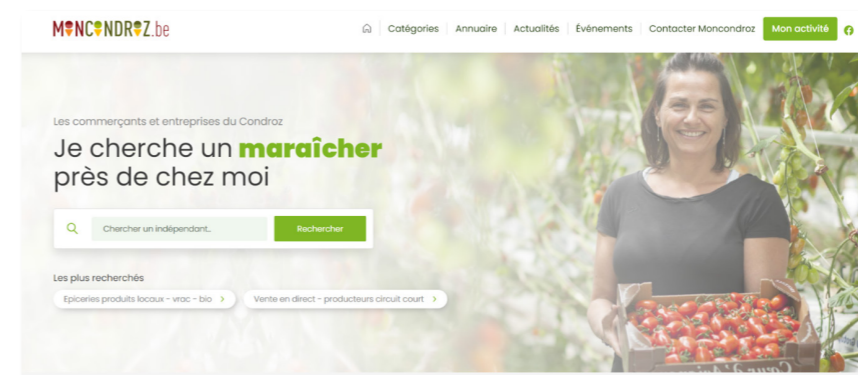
MONCONDROZ.be

Catégories | Annuaire | Actualités | Événements | Contacter Moncondroz | Mon activité

Les commerçants et entreprises du Condroz

Je cherche un maraîcher près de chez moi

Chercher un indépendant...

Rechercher

Les plus recherchés

Epiceries produits locaux - vrac - bio >

Vente en direct - producteurs circuit court >